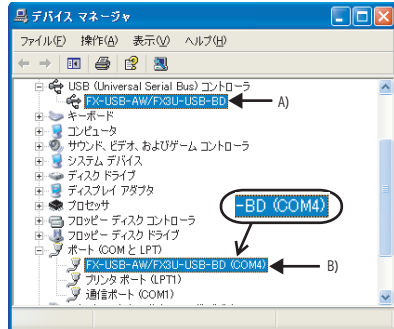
デバイス マネージャ

ファイル(F) 操作(A) 表示(V) ヘルプ(H)

USB (Universal Serial Bus) コントローラ
FX-USB-AW/FX3U-USB-BD
A)
キーボード
コンピュータ
サウンド、ビデオ、およびゲーム コントローラ
システム デバイス
ディスク ドライブ
ディスプレイ アダプタ
プロセッサ
フロッピー ディスク コントローラ
フロッピー ディスク ドライブ
-BD (COM4)
ポート (COM と LPT)
FX-USB-AW/FX3U-USB-BD (COM4)
B)
プリンタ ポート (LPT1)
通信ポート (COM1)